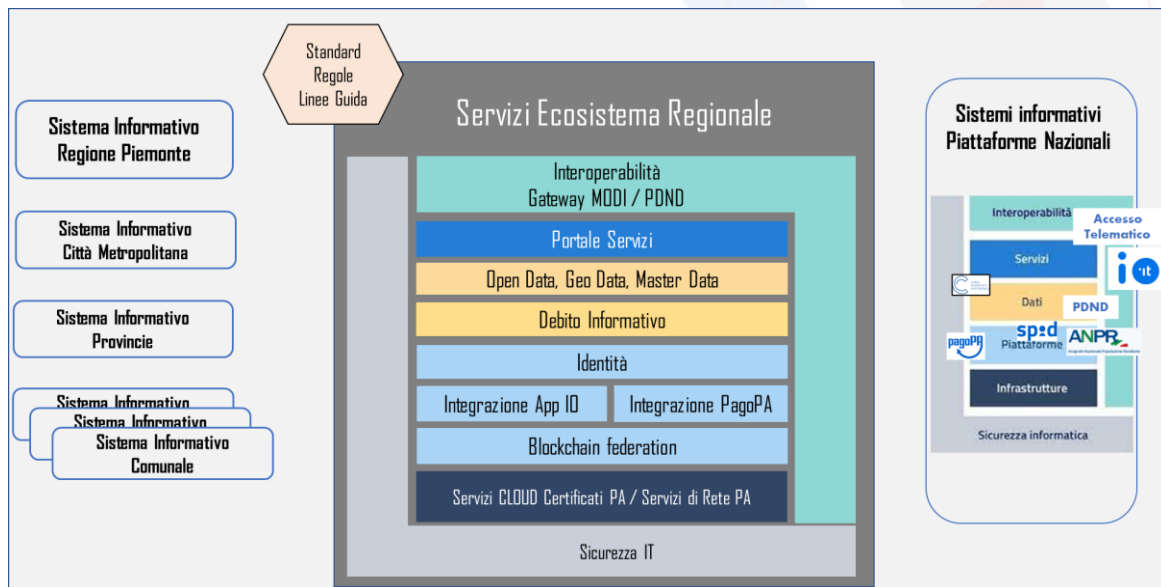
Standard
Regole
Linee Guida

Sistema Informativo
Regione Piemonte

Sistema Informativo
Città Metropolitana

Sistema Informativo
Provincie

Sistema Informativo
Sistema Informativo
Sistema Informativo
Comunale

Servizi Ecosistema Regionale

Interoperabilità
Gateway MODI / PDND

Portale Servizi

Open Data, Geo Data, Master Data

Debito Informativo

Identità

Integrazione App IO

Integrazione PagoPA

Blockchain federation

Servizi CLOUD Certificati PA / Servizi di Rete PA

Sicurezza IT

Sistemi informativi
Piattaforme Nazionali

Interoperabilità

Accesso
Telematico

Servizi

io.it

Dati

PDND

spid

pagoPA

Piattaforme

ANPR

Infrastrutture

Sicurezza informatica